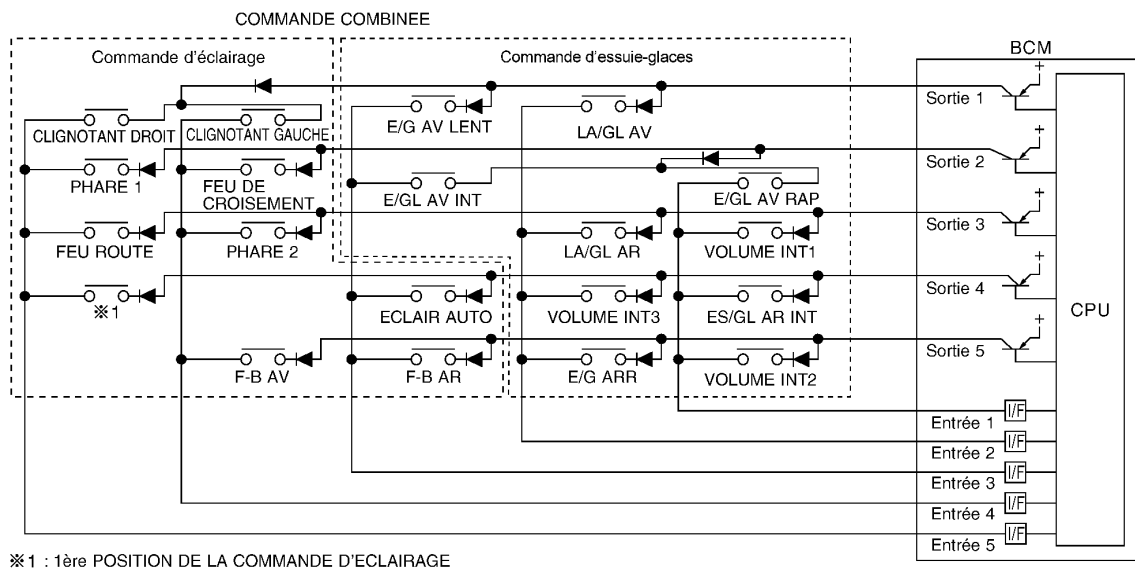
COMMANDE COMBINEE

Commande d'éclairage

Commande d'essuie-glaces

BCM

CLIGNOTANT DROIT
CLIGNOTANT GAUCHE
E/G AV LENT
LA/GL AV
Sortie 1
PHARE 1
FEU DE CROISEMENT
E/GL AV INT
E/GL AV RAP
Sortie 2
FEU ROUTE
PHARE 2
LA/GL AR
VOLUME INT1
Sortie 3
※1
ECLAIR AUTO
VOLUME INT3
ES/GL AR INT
Sortie 4
CPU
F-B AV
F-B AR
E/G ARR
VOLUME INT2
Sortie 5
Entrée 1
I/F
Entrée 2
I/F
Entrée 3
I/F
Entrée 4
I/F
Entrée 5
I/F

※1 : 1ère POSITION DE LA COMMANDE D'ECLAIRAGE